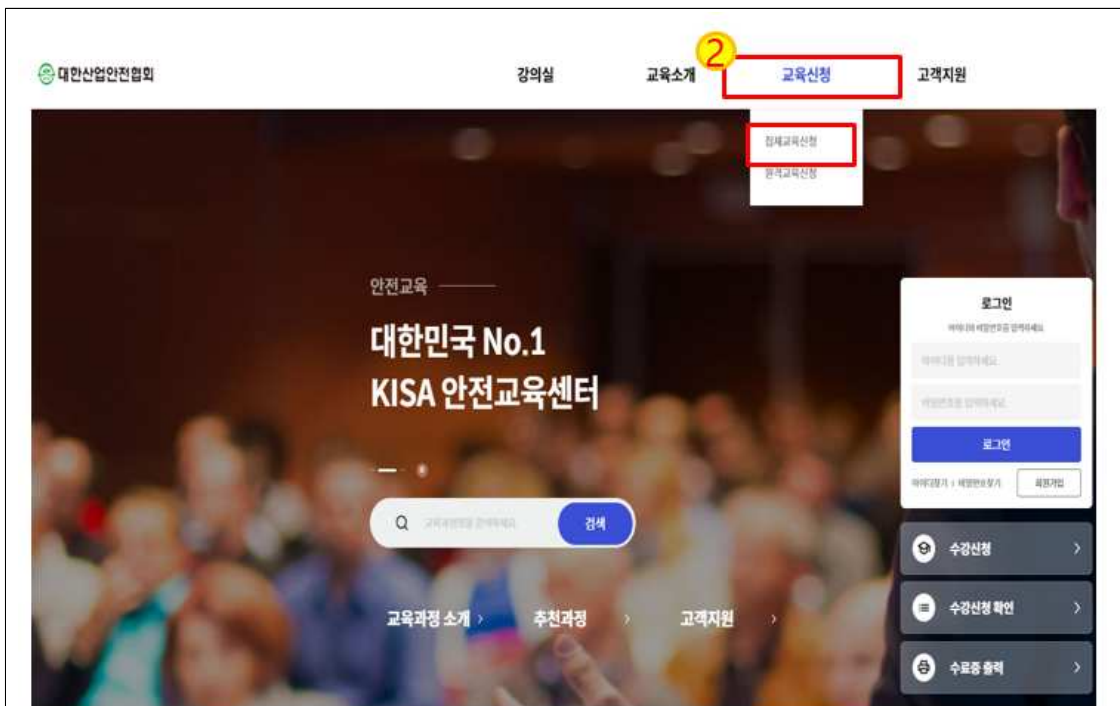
대한산업안전협회

강의실 교육소개 2 교육신청 고객지원

집체교육신청
원격교육신청

안전교육

대한민국 No.1
KISA 안전교육센터

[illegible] 검색

교육과정 소개 › 추천과정 › 고객지원 ›

로그인
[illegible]
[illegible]
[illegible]
로그인
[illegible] 회원가입

수강신청 ›
수강신청 확인 ›
수료증 출력 ›